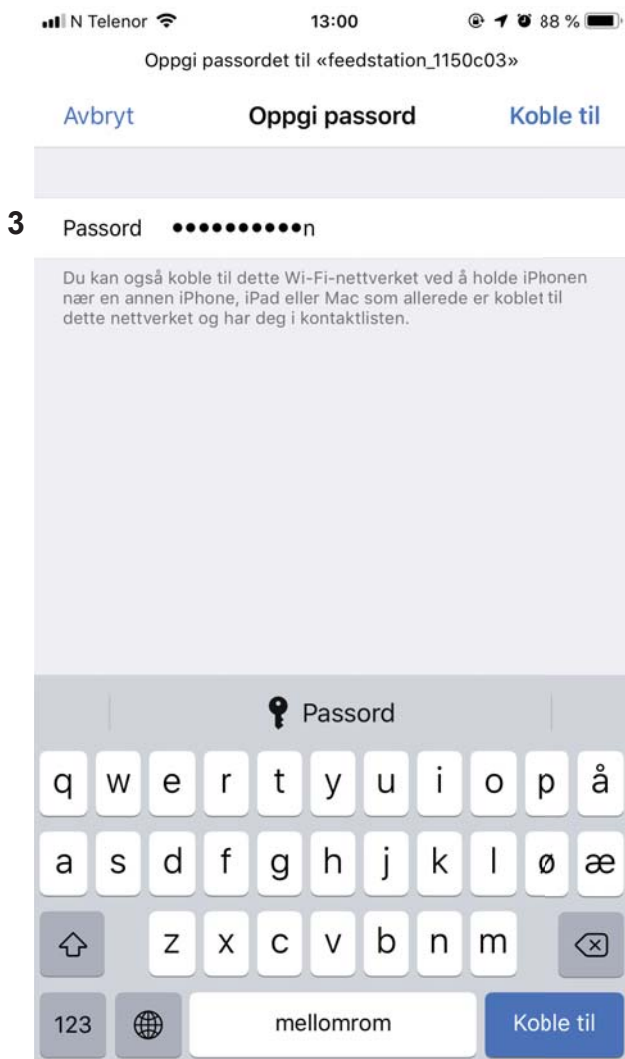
N Telenor 13:00 88 %

Oppgi passordet til «feedstation_1150c03»

Avbryt Oppgi passord Koble til

3 Passord ••••••••••••n

Du kan også koble til dette Wi-Fi-nettverket ved å holde iPhonen nær en annen iPhone, iPad eller Mac som allerede er koblet til dette nettverket og har deg i kontaktlisten.

Passord

q w e r t y u i o p å

a s d f g h j k l ø æ

z x c v b n m

123 mellomrom Koble til